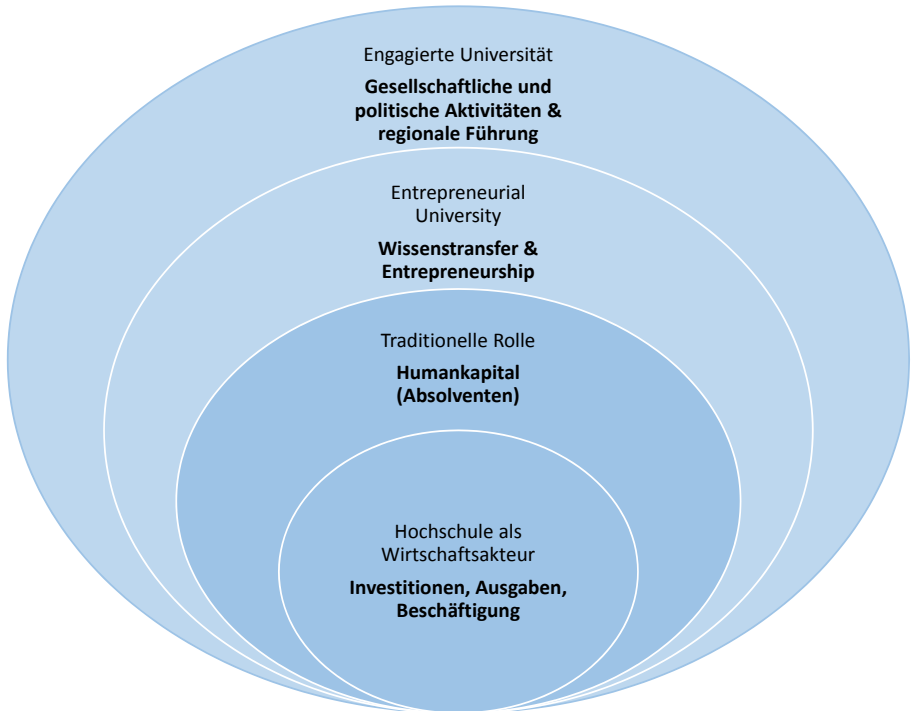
Engagierte Universität

Gesellschaftliche und politische Aktivitäten & regionale Führung

Entrepreneurial University

Wissenstransfer & Entrepreneurship

Traditionelle Rolle

Humankapital (Absolventen)

Hochschule als Wirtschaftsakteur

Investitionen, Ausgaben, Beschäftigung